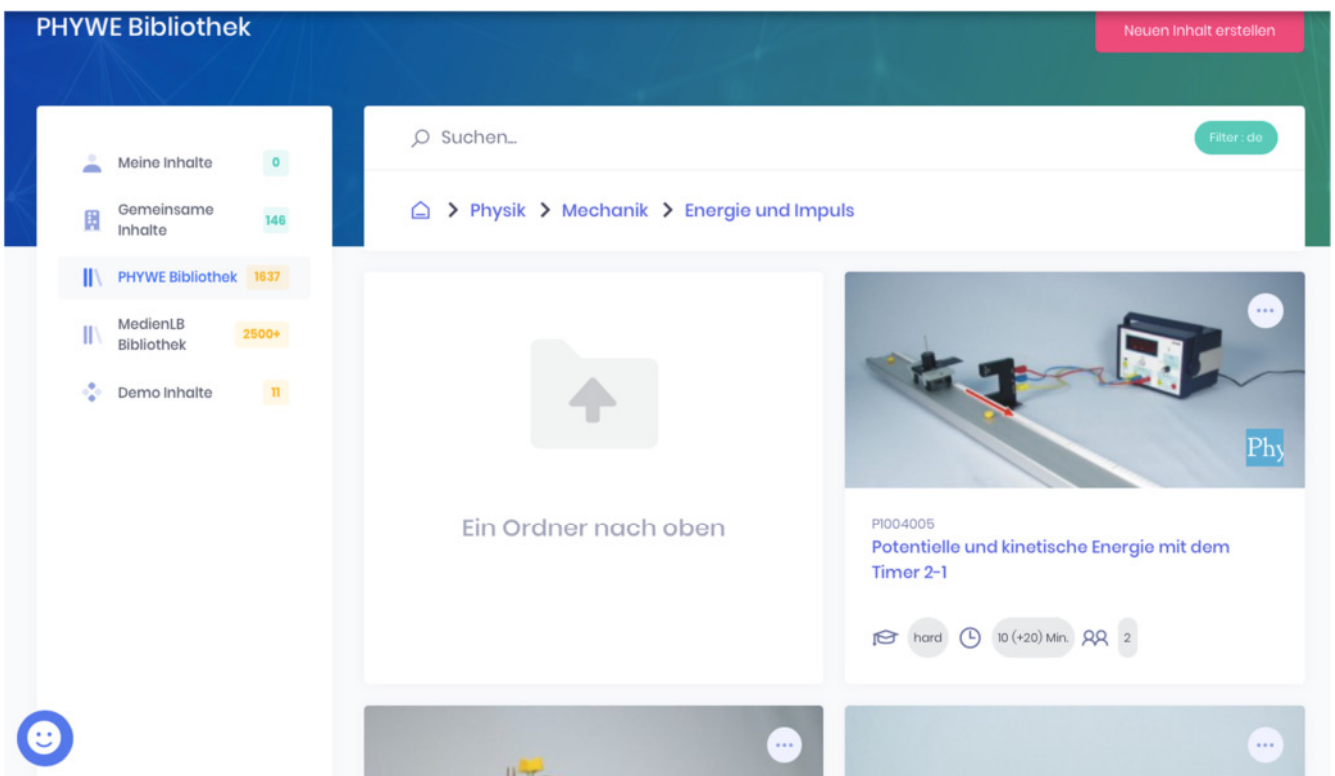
PHYWE Bibliothek

Neuen Inhalt erstellen

Meine Inhalte 0

Gemeinsame Inhalte 146

PHYWE Bibliothek 1637

MedienLB Bibliothek 2500+

Demo Inhalte 11

Suchen...

Filter : de

Physik > Mechanik > Energie und Impuls

Ein Ordner nach oben

Phy

P1004005

Potentielle und kinetische Energie mit dem Timer 2-1

hard 10 (+20) Min. 2